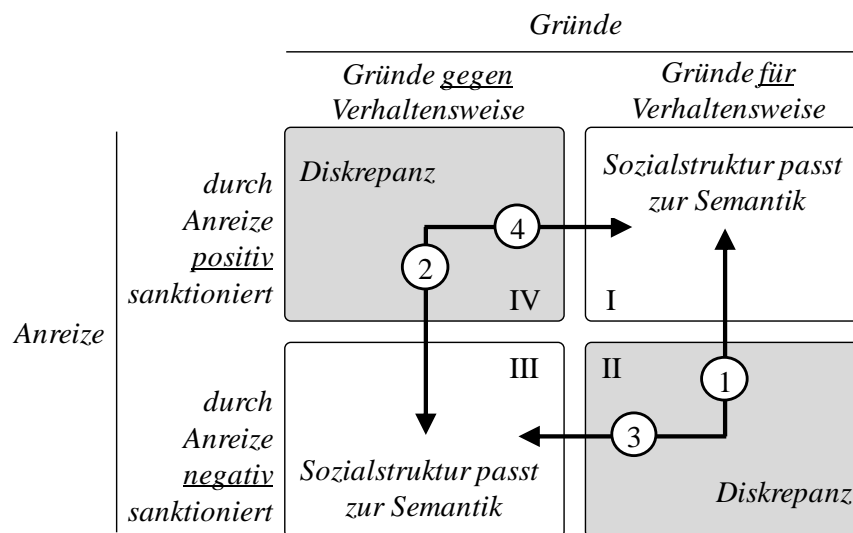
Gründe

Gründe gegen Verhaltensweise

Gründe für Verhaltensweise

Anreize

durch Anreize positiv sanktioniert

Diskrepanz

IV

Sozialstruktur passt zur Semantik

I

durch Anreize negativ sanktioniert

III

Sozialstruktur passt zur Semantik

II

Diskrepanz

1

2

3

4